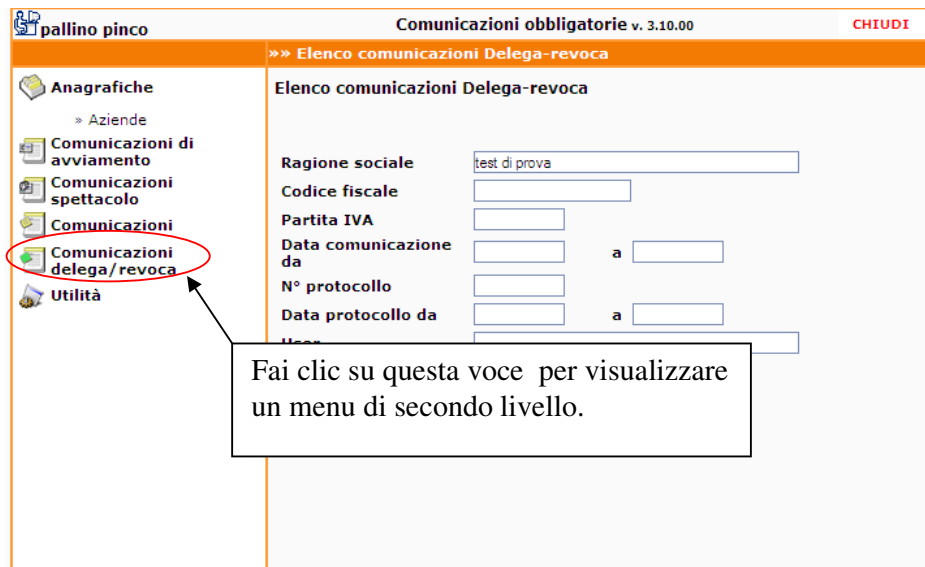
pallino pinco

Comunicazioni obbligatorie v. 3.10.00

CHIUDI

»» Elenco comunicazioni Delega-revoca

Anagrafiche

» Aziende

Comunicazioni di avviamento

Comunicazioni spettacolo

Comunicazioni

Comunicazioni delega/revoca

Utilità

Elenco comunicazioni Delega-revoca

Ragione sociale test di prova

Codice fiscale

Partita IVA

Data comunicazione da a

N° protocollo

Data protocollo da a

User

Fai clic su questa voce per visualizzare un menu di secondo livello.